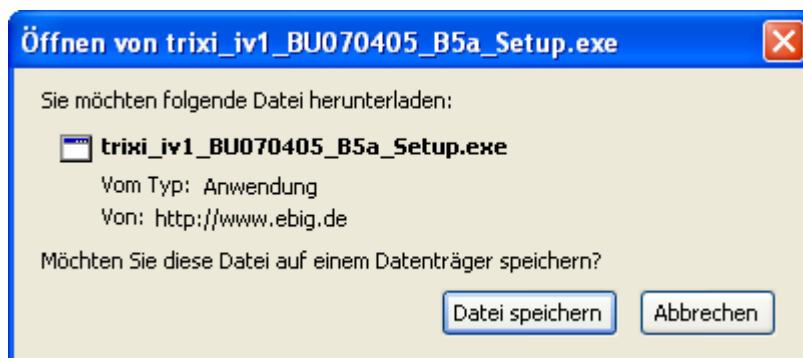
Öffnen von trixi_iv1_BU070405_B5a_Setup.exe

Sie möchten folgende Datei herunterladen:

trixi_iv1_BU070405_B5a_Setup.exe

Vom Typ: Anwendung

Von: http://www.ebig.de

Möchten Sie diese Datei auf einem Datenträger speichern?

Datei speichern

Abbrechen